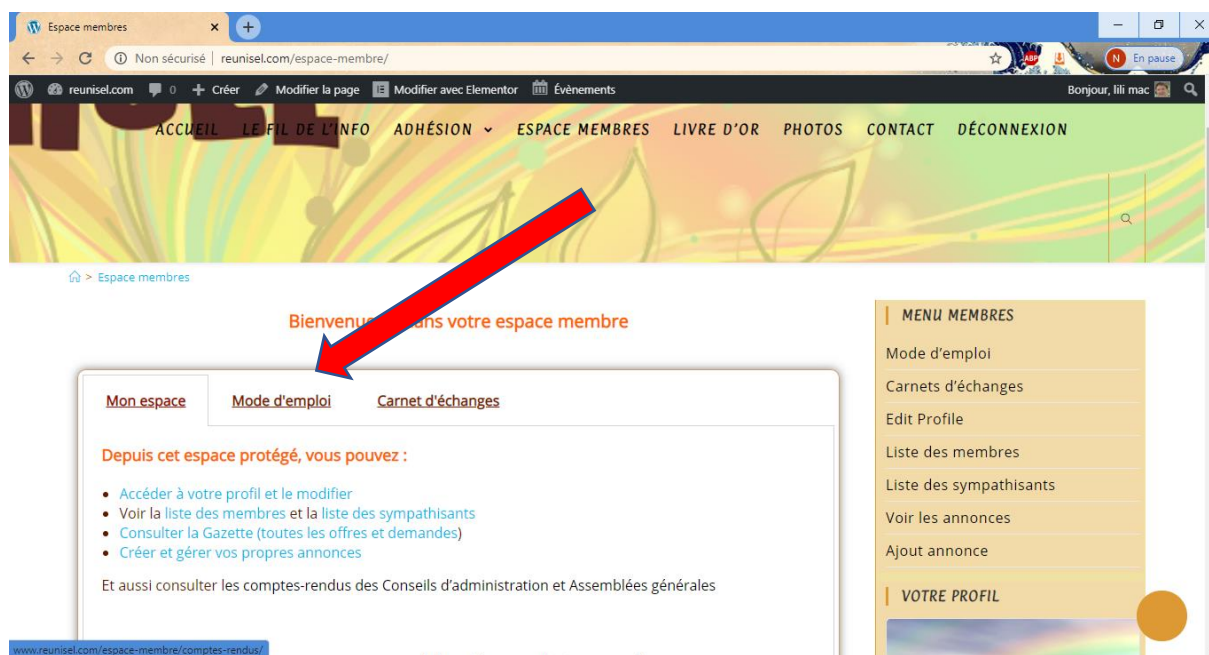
Espace membres
Non sécurisé | reunisel.com/espace-membre/
N En pause
reunisel.com 0 Créer Modifier la page Modifier avec Elementor Évènements
Bonjour, lili mac

ACCUEIL LE FIL DE L'INFO ADHÉSION ESPACE MEMBRES LIVRE D'OR PHOTOS CONTACT DÉCONNEXION

> Espace membres

Bienvenu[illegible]ans votre espace membre

Mon espace Mode d'emploi Carnet d'échanges

Depuis cet espace protégé, vous pouvez :

- Accéder à votre profil et le modifier
- Voir la liste des membres et la liste des sympathisants
- Consulter la Gazette (toutes les offres et demandes)
- Créer et gérer vos propres annonces

Et aussi consulter les comptes-rendus des Conseils d'administration et Assemblées générales

MENU MEMBRES
Mode d'emploi
Carnets d'échanges
Edit Profile
Liste des membres
Liste des sympathisants
Voir les annonces
Ajout annonce

VOTRE PROFIL

www.reunisel.com/espace-membre/comptes-rendus/